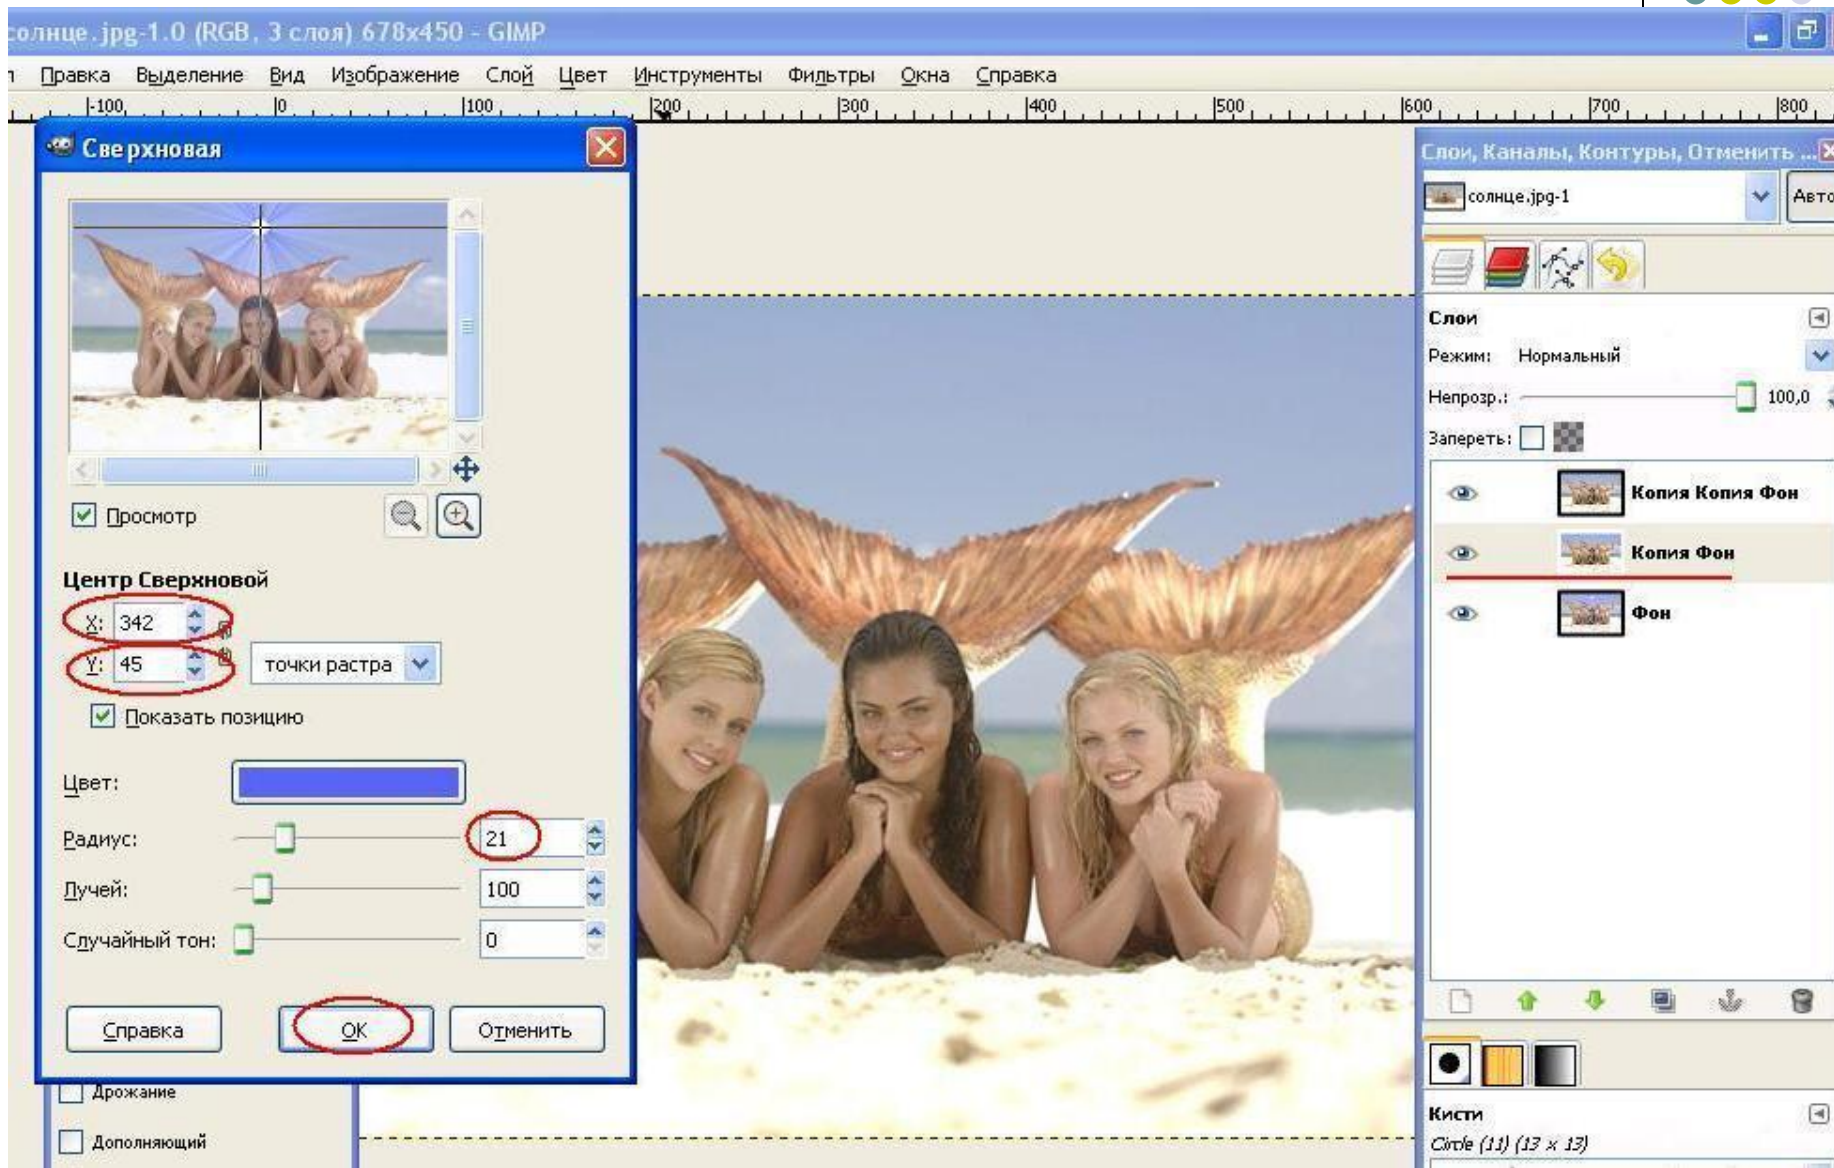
солнце.jpg-1.0 (RGB, 3 слоя) 678x450 - GIMP

Правка Выделение Вид Изображение Слой Цвет Инструменты Фильтры Окна Справка

-100 0 100 200 300 400 500 600 700 800

Сверхновая

Просмотр

Центр Сверхновой

X: 342

Y: 45

точки растра

Показать позицию

Цвет:

Радиус: 21

Лучей: 100

Случайный тон: 0

Справка

OK

Отменить

Дрожание

Дополняющий

Слои, Каналы, Контуры, Отменить ...

солнце.jpg-1

Авто

Слои

Режим: Нормальный

Непрозр.: 100,0

Запереть:

Копия Копия Фон

Копия Фон

Фон

Кисти

Circle (11) (13 × 13)